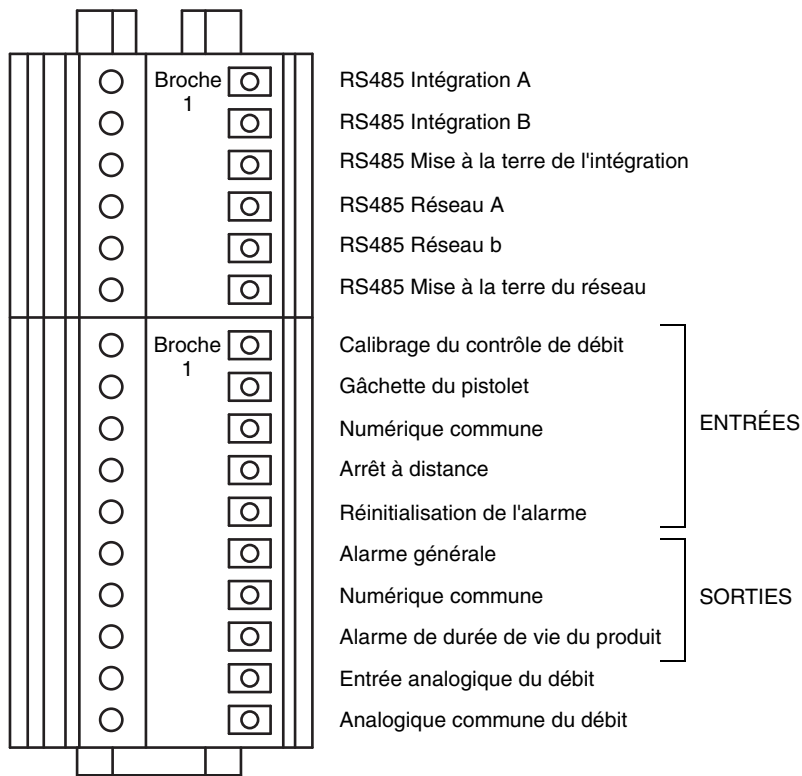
Broche 1

RS485 Intégration A
RS485 Intégration B
RS485 Mise à la terre de l'intégration
RS485 Réseau A
RS485 Réseau b
RS485 Mise à la terre du réseau

Broche 1

Calibrage du contrôle de débit
Gâchette du pistolet
Numérique commune
Arrêt à distance
Réinitialisation de l'alarme

ENTRÉES

Alarme générale
Numérique commune
Alarme de durée de vie du produit

SORTIES

Entrée analogique du débit
Analogique commune du débit